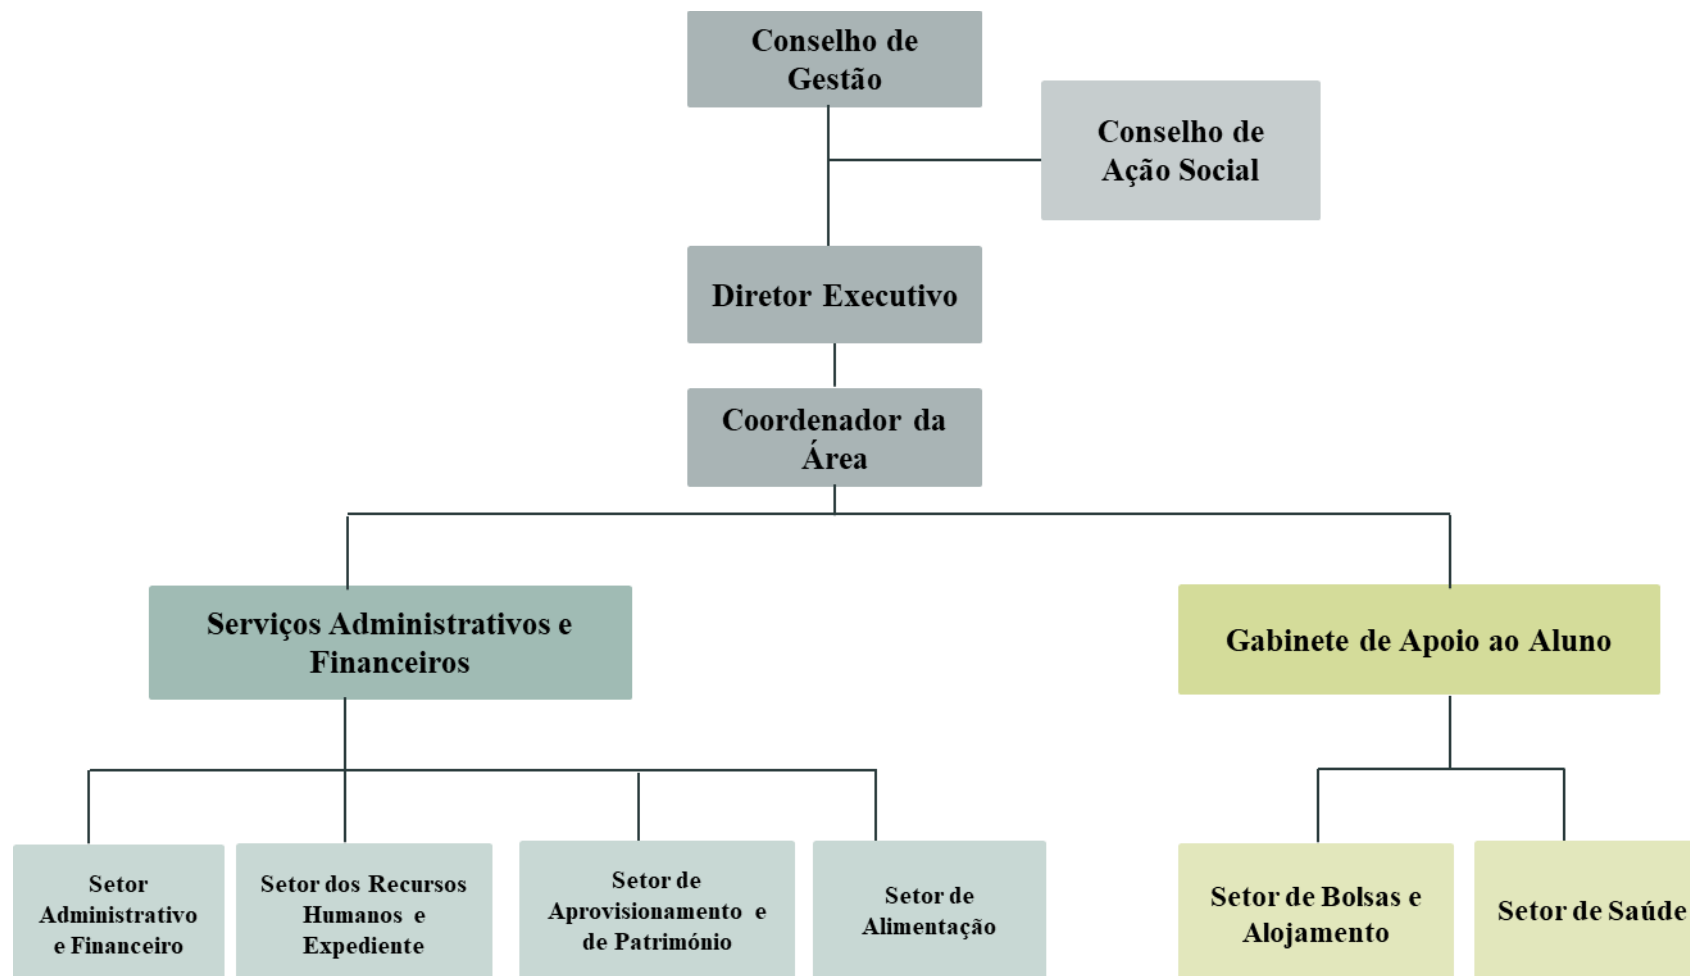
Conselho de Gestão

Conselho de Ação Social

Diretor Executivo

Coordenador da Área

Serviços Administrativos e Financeiros

Gabinete de Apoio ao Aluno

Setor Administrativo e Financeiro

Setor dos Recursos Humanos e Expediente

Setor de Aprovisionamento e de Património

Setor de Alimentação

Setor de Bolsas e Alojamento

Setor de Saúde